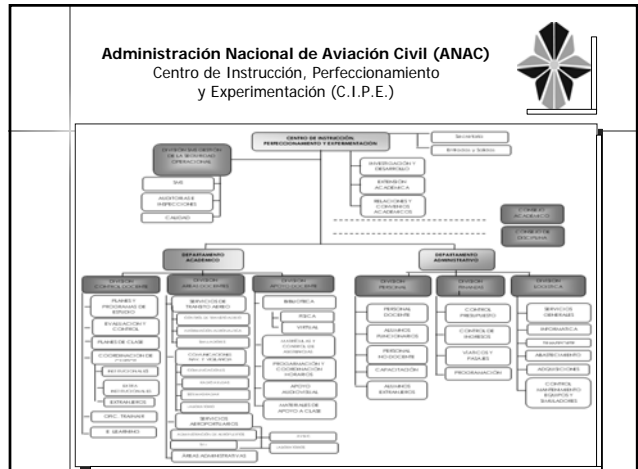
Administración Nacional de Aviación Civil (ANAC)
Centro de Instrucción, Perfeccionamiento y Experimentación (C.I.P.E.)

CENTRO DE INSTRUCCIÓN, PERFECCIONAMIENTO Y EXPERIMENTACIÓN

Secretaría

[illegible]

SISTEMA DE GESTIÓN DE LA SEGURIDAD OPERACIONAL

SMS

AUDITORÍAS E INSPECCIONES

CALIDAD

INVESTIGACIÓN Y DESARROLLO

EXTENSIÓN ACADÉMICA

RELACIONES Y CONVENIOS ACADÉMICOS

CONSEJO ACADÉMICO

CONSEJO DE DOCENCIA

DEPARTAMENTO ACADÉMICO

DEPARTAMENTO ADMINISTRATIVO

DIVISIÓN CONTROL DOCENTE

PLANES Y PROGRAMAS DE ESTUDIO

EVALUACIÓN Y CONTROL

PLANES DE CLASE

COORDINACIÓN DE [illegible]

INSTRUCCIONES

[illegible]

EXTRANJEROS

ORG. TRAINAIR

E-LEARNING

DIVISIÓN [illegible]

SERVICIOS DE TRÁNSITO AÉREO

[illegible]

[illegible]

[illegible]

COMUNICACIONES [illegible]

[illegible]

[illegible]

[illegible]

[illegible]

SERVICIOS AEROPORTUARIOS

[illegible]

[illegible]

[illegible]

ÁREAS ADMINISTRATIVAS

DIVISIÓN APOYO DOCENTE

BIBLIOTECA

FÍSICA

VIRTUAL

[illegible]

PROGRAMACIÓN Y COORDINACIÓN HORARIOS

APOYO AUDIOVISUAL

MATERIALES DE APOYO A CLASE

DIVISIÓN PERSONAL

PERSONAL DOCENTE

ALUMNOS FUNCIONARIOS

PERSONAL NO DOCENTE

CAPACITACIÓN

ALUMNOS EXTRANJEROS

DIVISIÓN FINANZAS

CONTROL PRESUPUESTO

CONTROL DE INGRESOS

VIÁTICOS Y PASAJES

PROGRAMACIÓN

DIVISIÓN LOGÍSTICA

SERVICIOS GENERALES

INFORMÁTICA

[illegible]

ABASTECIMIENTO

ADQUISICIONES

CONTROL MANTENIMIENTO EQUIPOS Y SIMULADORES